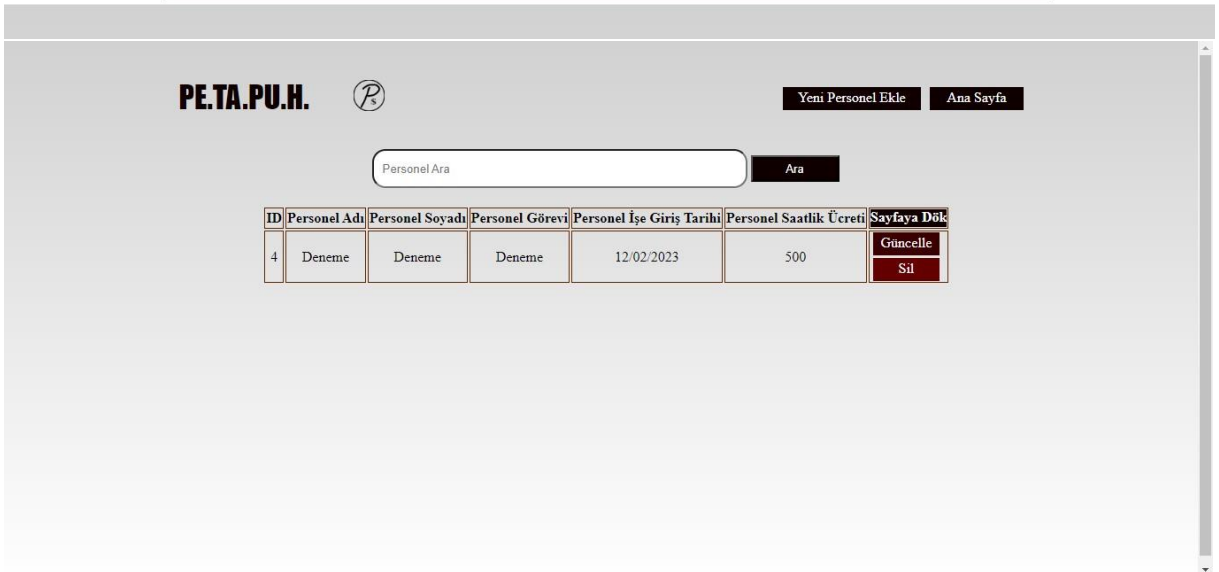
PE.TA.PU.H.

Yeni Personel Ekle Ana Sayfa

Personel Ara

Ara

| ID | Personel Adı | Personel Soyadı | Personel Görevi | Personel İşe Giriş Tarihi | Personel Saatlik Ücreti | Sayfaya Dök |
|---|---|---|---|---|---|---|
| 4 | Deneme | Deneme | Deneme | 12/02/2023 | 500 | Güncelle Sil |